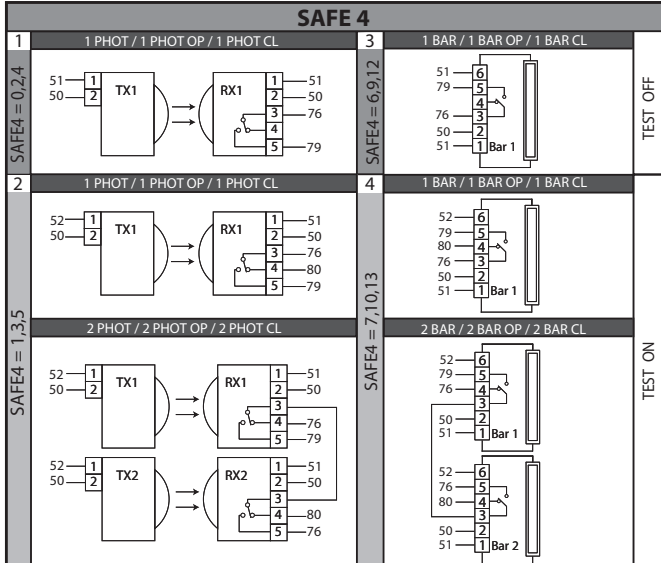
SAFE 4

1
1 PHOT / 1 PHOT OP / 1 PHOT CL
SAFE4 = 0,2,4
51
50
1
2
TX1
RX1
1
2
3
4
5
51
50
76
79

3
1 BAR / 1 BAR OP / 1 BAR CL
SAFE4 = 6,9,12
51
79
76
50
51
6
5
4
3
2
1
Bar 1
TEST OFF

2
1 PHOT / 1 PHOT OP / 1 PHOT CL
SAFE4 = 1,3,5
52
50
1
2
TX1
RX1
1
2
3
4
5
51
50
76
80
79

4
1 BAR / 1 BAR OP / 1 BAR CL
SAFE4 = 7,10,13
52
79
80
76
50
51
6
5
4
3
2
1
Bar 1

2 PHOT / 2 PHOT OP / 2 PHOT CL
52
50
1
2
TX1
RX1
1
2
3
4
5
51
50
76
79
52
50
1
2
TX2
RX2
1
2
3
4
5
51
50
80
76

2 BAR / 2 BAR OP / 2 BAR CL
52
79
76
50
51
6
5
4
3
2
1
Bar 1
52
76
80
50
51
6
5
4
3
2
1
Bar 2
TEST ON